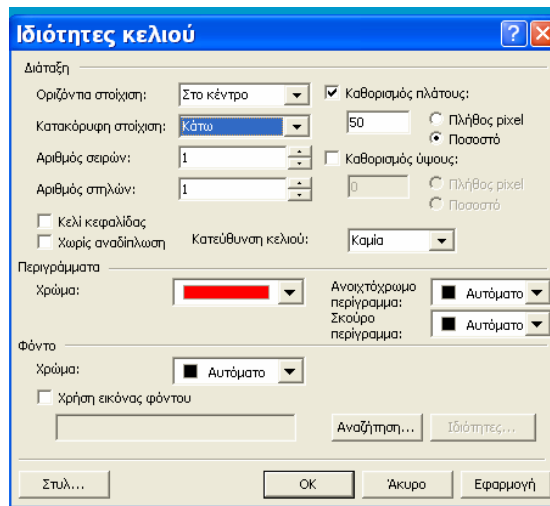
Ιδιότητες κελιού

Διάταξη

Οριζόντια στοίχιση: Στο κέντρο

Κατακόρυφη στοίχιση: Κάτω

Αριθμός σειρών: 1

Αριθμός στηλών: 1

Κελί κεφαλίδας

Χωρίς αναδίπλωση

Καθορισμός πλάτους:

50

Πλήθος pixel

Ποσοστό

Καθορισμός ύψους:

0

Πλήθος pixel

Ποσοστό

Κατεύθυνση κελιού: Καμία

Περιγράμματα

Χρώμα:

Ανοιχτόχρωμο περίγραμμα: Αυτόματο

Σκούρο περίγραμμα: Αυτόματο

Φόντο

Χρώμα: Αυτόματο

Χρήση εικόνας φόντου

Αναζήτηση...

Ιδιότητες...

Στυλ...

OK

Άκυρο

Εφαρμογή